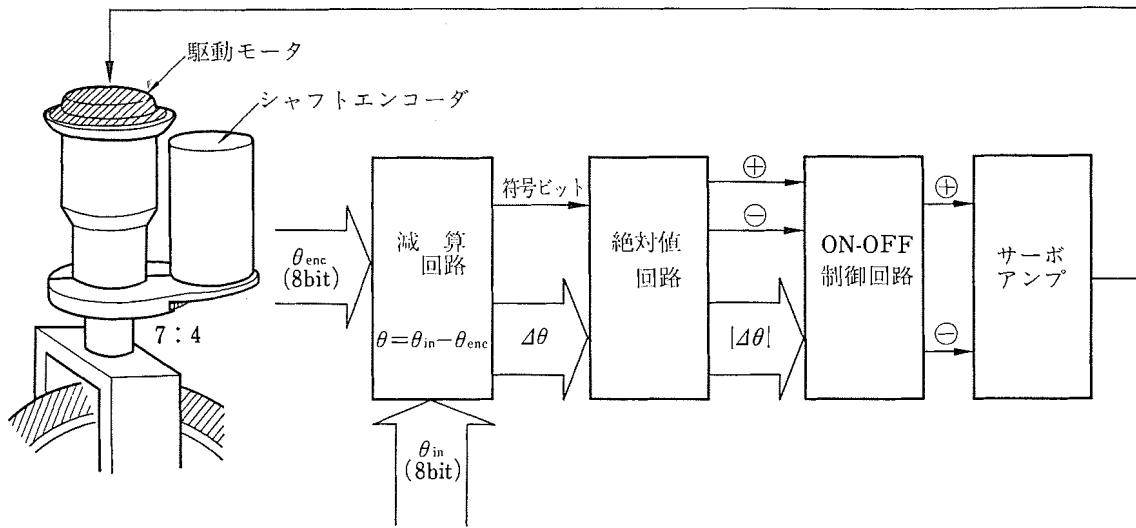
駆動モータ

シャフトエンコーダ

$\theta_{enc}$ (8bit)

7 : 4

減 算 回路

$\theta=\theta_{in}-\theta_{enc}$

$\theta_{in}$ (8bit)

符号ビット

$\Delta\theta$

絶対値 回路

⊕

⊖

$|\Delta\theta|$

ON-OFF 制御回路

⊕

⊖

サーボ アンプ